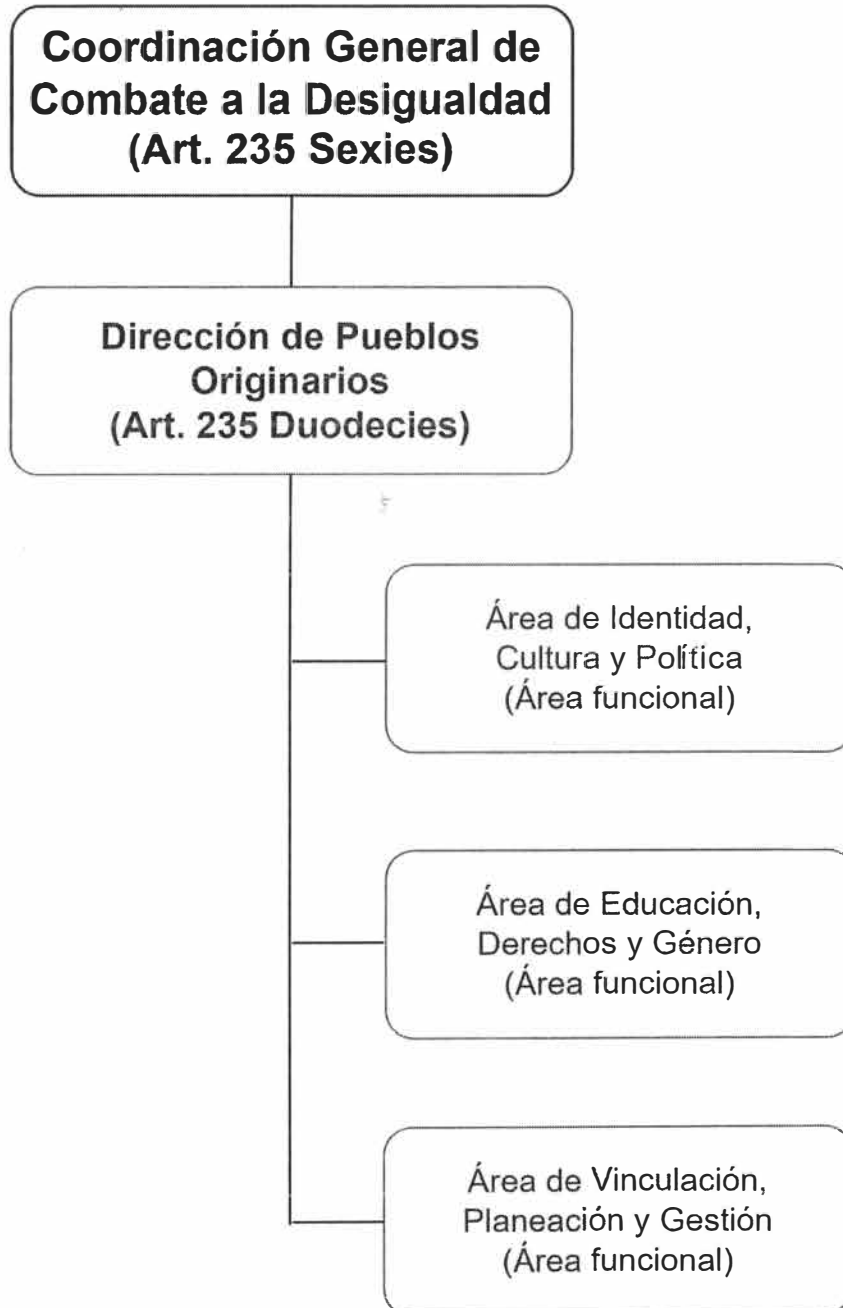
Coordinación General de Combate a la Desigualdad (Art. 235 Sexies)

Dirección de Pueblos Originarios (Art. 235 Duodecies)

Área de Identidad, Cultura y Política (Área funcional)

Área de Educación, Derechos y Género (Área funcional)

Área de Vinculación, Planeación y Gestión (Área funcional)